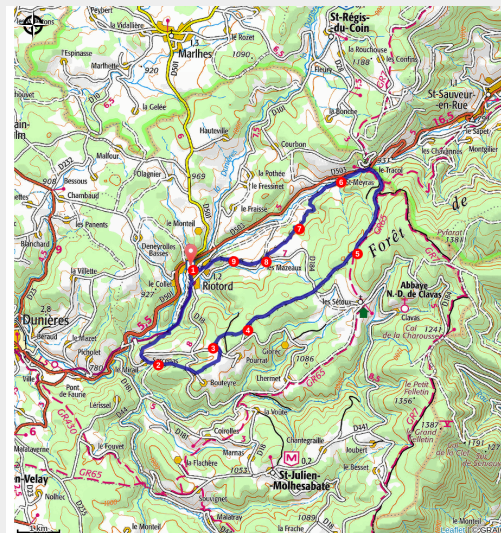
Pesbert
la Vidalière
Marlhes
le Rozet
St-Régis-du-Coin
l'Espinasse
Marlhette
920
1090
la Rouchouse
Confins
1188
Fleury
St-Sauveur-en-Rue
la Colée
Hauteville
la Blanche
le Sapet
Courbon
les Chavannes
Montgilier
Mailleur
l'Olagnier
969
la Pothée
le Tracol
Bessous
le Fressinet
le Méyras
Chambaud
de
le Fraisse
les Ponents
le Monteil
Pyfarat
1388
Blanchard
Deneyrolles Basses
les Mazeaux
Forêt
Riotord
la Villette
le Collet
927
Abbaye N.-D. de Clavas
Dunières
les Setoux
Clavas
1241
Col de la Charousse
Pichelet
Gourbeyre
Pourrat
1086
Lhermet
Pont de Faurie
Bouteyre
le Petit Pelletin
1356
l'Aussel
la Veute
Corcollet
Chantegraille
Joubert
le Besset
le Fouvet
la Flachère
1053
St-Julien-Molhesabate
en-Velay
Nolhec
Soulignes
Malaveyre
le Monteil
la Fraisse
1089
le Montel
D500
D501
D503
D23
D41
D103
D105
D104
D18
D441
GR65
GR7
1
2
3
4
5
6
7
8
9
1 km
Leaflet | © IGN